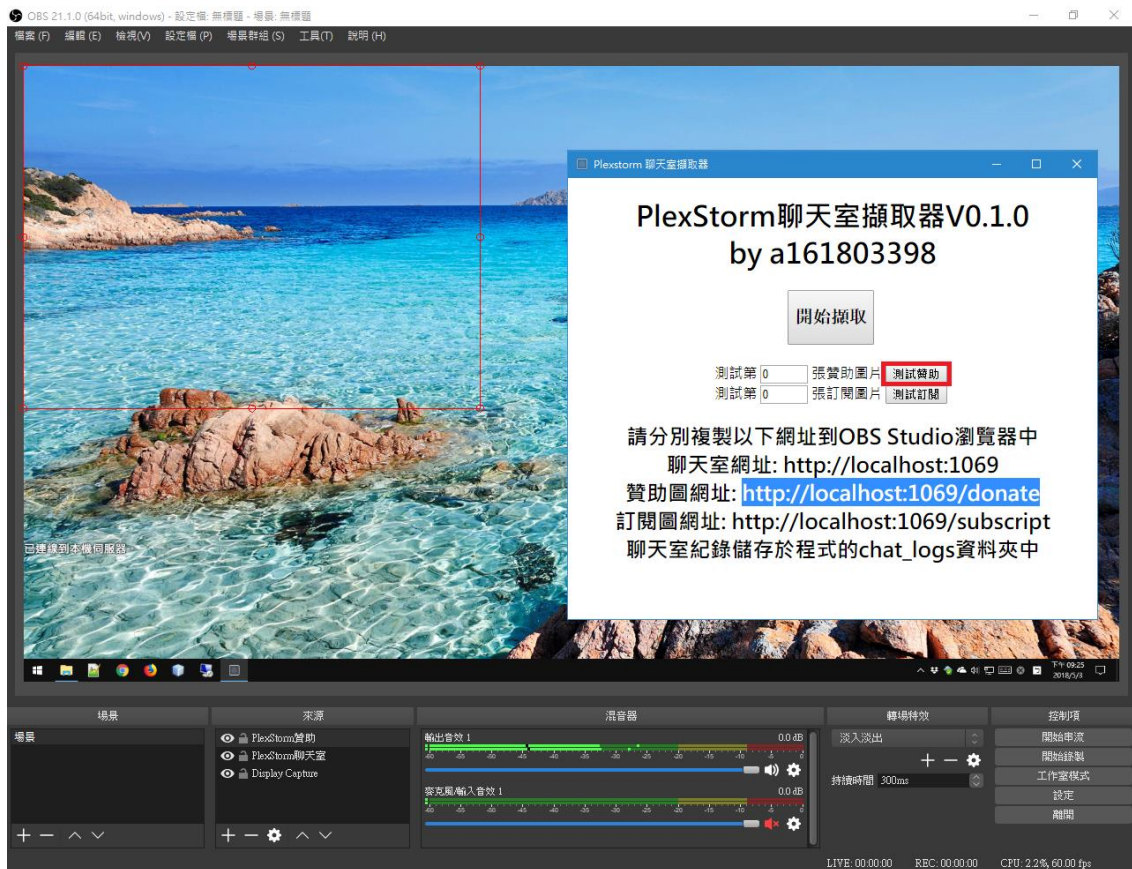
OBS 21.1.0 (64bit, windows) - 設定檔: 無標題 - 場景: 無標題

檔案 (F) 編輯 (E) 檢視(V) 設定檔 (P) 場景群組 (S) 工具(T) 說明 (H)

Plexstorm 聊天室擷取器

PlexStorm聊天室擷取器V0.1.0
by a161803398

開始擷取

測試第 0 張贊助圖片 測試贊助
測試第 0 張訂閱圖片 測試訂閱

請分別複製以下網址到OBS Studio瀏覽器中
聊天室網址: http://localhost:1069
贊助圖網址: http://localhost:1069/donate
訂閱圖網址: http://localhost:1069/subscript
聊天室紀錄儲存於程式的chat_logs資料夾中

已連線到本機伺服器

下午 09:25
2018/5/3

場景

場景

來源

PlexStorm贊助
PlexStorm聊天室
Display Capture

混音器

輸出音效 1
0.0 dB
-60 -55 -50 -45 -40 -35 -30 -25 -20 -15 -10 -5 0

麥克風/輸入音效 1
0.0 dB
-60 -55 -50 -45 -40 -35 -30 -25 -20 -15 -10 -5 0

轉場特效

淡入淡出

持續時間 300ms

控制項

開始串流
開始錄製
工作室模式
設定
離開

LIVE: 00:00:00 REC: 00:00:00 CPU: 2.2%, 60.00 fps